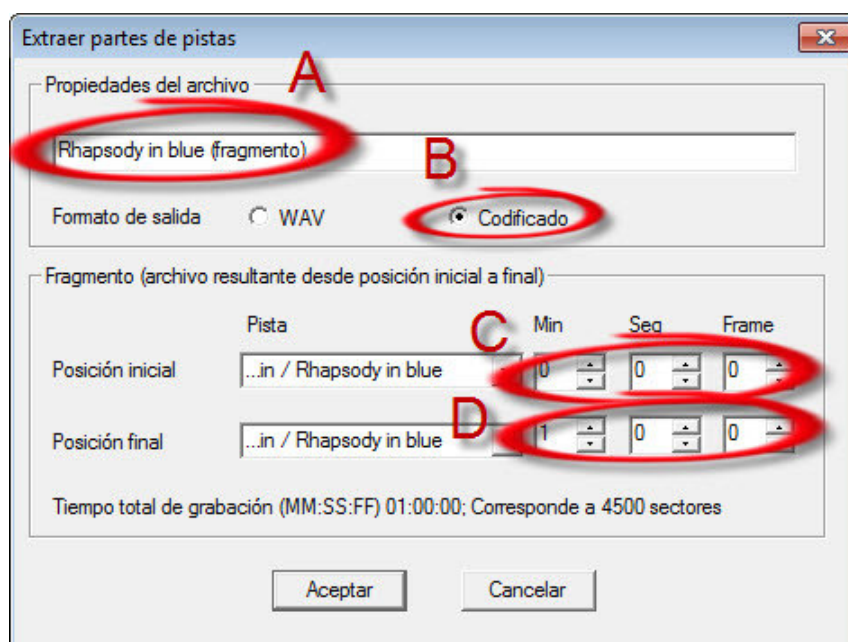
Extraer partes de pistas

Propiedades del archivo

A

Rhapsody in blue (fragmento)

B

Formato de salida WAV Codificado

Fragmento (archivo resultante desde posición inicial a final)

Pista

C

Min Seg Frame

Posición inicial ...in / Rhapsody in blue 0 0 0

D

Posición final ...in / Rhapsody in blue 1 0 0

Tiempo total de grabación (MM:SS:FF) 01:00:00; Corresponde a 4500 sectores

Aceptar Cancelar